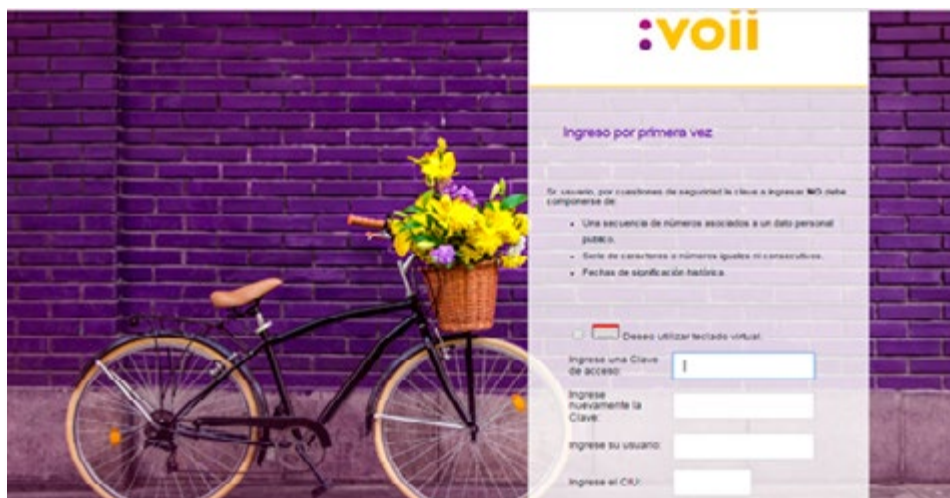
:voii

Ingreso por primera vez

Sr. usuario, por cuestiones de seguridad la clave a ingresar NO debe componerse de:

- Una secuencia de números asociados a un dato personal público.
- Serie de caracteres o números iguales ni consecutivos.
- Fechas de significación histórica.

Deseo utilizar teclado virtual

Ingrese una Clave de acceso:

Ingrese nuevamente la Clave:

Ingrese su usuario:

Ingrese el CIU: